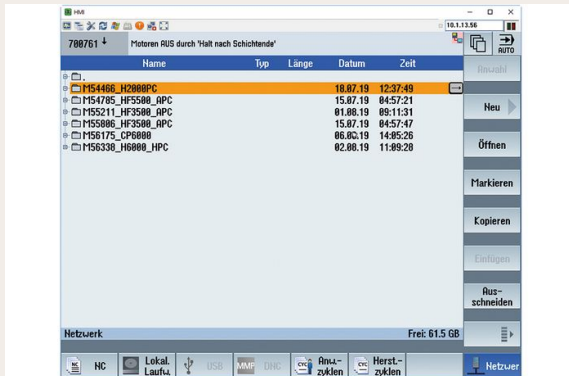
HMI

10.1.13.56

700761

Motoren AUS durch 'Halt nach Schichtende'

AUTO

| Name | Typ | Länge | Datum | Zeit |
|---|---|---|---|---|
| . | | | | |
| M54466_H2000PC | | | 18.07.19 | 12:37:49 |
| M54785_HF5500_APC | | | 15.07.19 | 04:57:21 |
| M55211_HF3500_APC | | | 01.08.19 | 09:11:31 |
| M55806_HF3500_APC | | | 15.07.19 | 04:57:47 |
| M56175_CP6000 | | | 06.08.19 | 14:05:26 |
| M56330_H6000_HPC | | | 02.08.19 | 11:09:28 |

Auswahl

Neu

Öffnen

Markieren

Kopieren

Einfügen

Ausschneiden

Netzwerk

Frei: 61.5 GB

NC

Lokal. Laufw.

USB

MMF

DNC

Anw.-zyklen

Herst.-zyklen

Netzwer